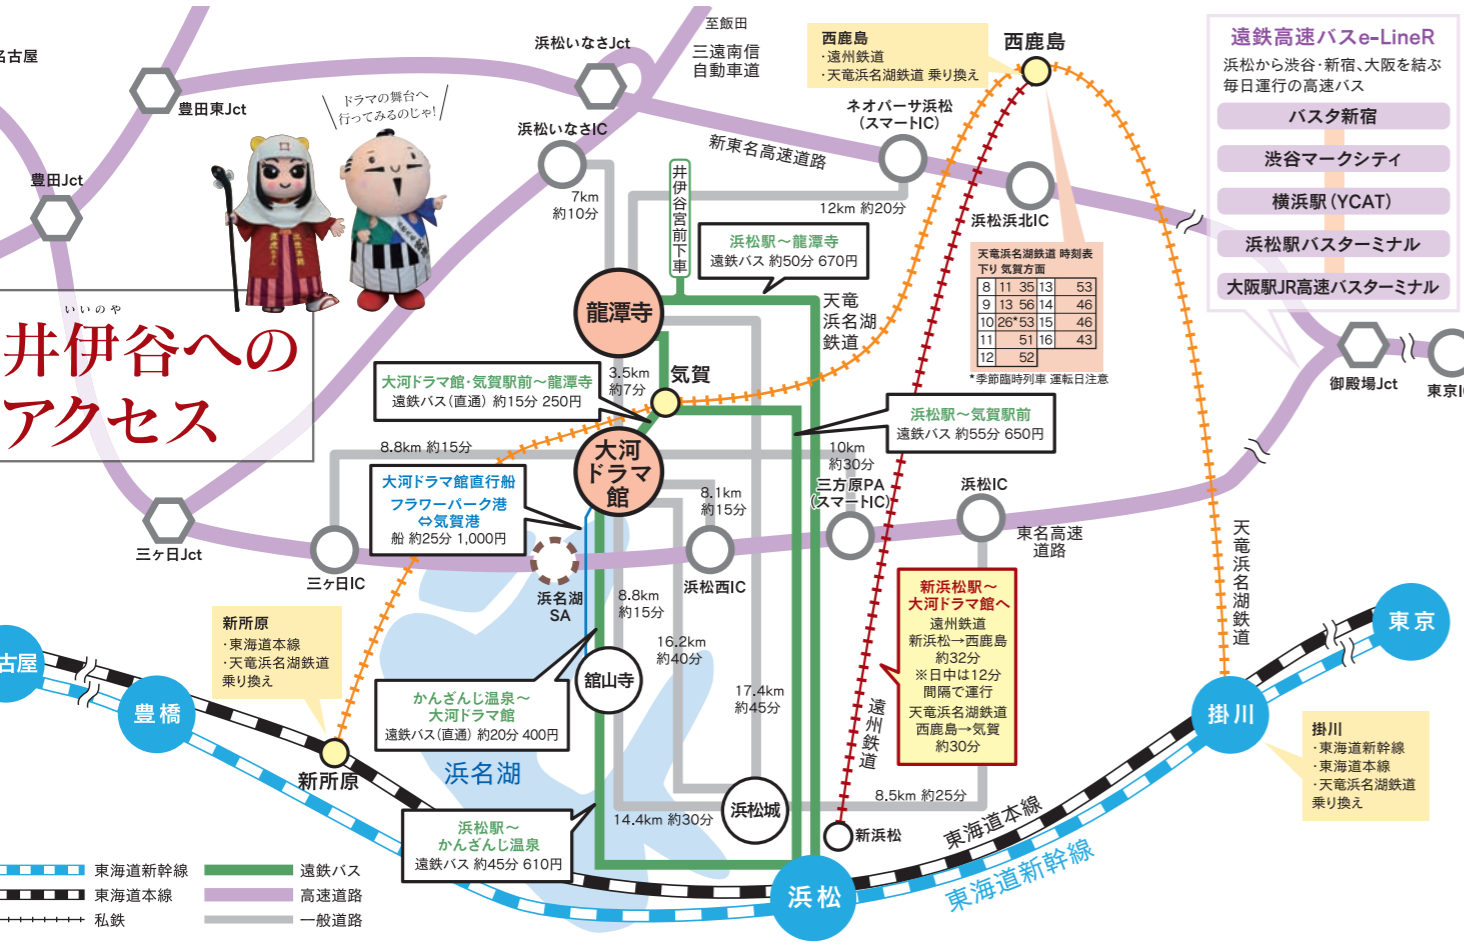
いいのや
井伊谷へのアクセス

ドラマの舞台へ行ってみるのじゃ!

名古屋
豊田東Jct
豊田Jct
浜松いなさJct
至飯田
三遠南信自動車道
浜松いなさIC
7km 約10分
新東名高速道路
ネオパーサ浜松(スマートIC)
12km 約20分
浜松浜北IC
西鹿島
西鹿島
・遠州鉄道
・天竜浜名湖鉄道 乗り換え

遠鉄高速バスe-LineR
浜松から渋谷・新宿、大阪を結ぶ毎日運行の高速バス
バスタ新宿
渋谷マークシティ
横浜駅(YCAT)
浜松駅バスターミナル
大阪駅JR高速バスターミナル

井伊谷宮前下車
浜松駅～龍潭寺
遠鉄バス 約50分 670円
龍潭寺
天竜浜名湖鉄道
3.5km 約7分
気賀

天竜浜名湖鉄道 時刻表
下り 気賀方面
| 8 | 11 | 35 | 13 | 53 |
|---|---|---|---|---|
| 9 | 13 | 56 | 14 | 46 |
| 10 | 26* | 53 | 15 | 46 |
| 11 | | 51 | 16 | 43 |
| 12 | | 52 | | |
*季節臨時列車 運転日注意

御殿場Jct
東京I

大河ドラマ館・気賀駅前～龍潭寺
遠鉄バス(直通) 約15分 250円
8.8km 約15分
浜松駅～気賀駅前
遠鉄バス 約55分 650円
大河ドラマ館
10km 約30分
三方原PA(スマートIC)
浜松IC
東名高速道路
大河ドラマ館直行船
フラワーパーク港⇔気賀港
船 約25分 1,000円
8.1km 約15分
三ヶ日Jct
三ヶ日IC
浜名湖SA
浜松西IC
8.8km 約15分
16.2km 約40分
新浜松駅～大河ドラマ館へ
遠州鉄道
新浜松→西鹿島
約32分
※日中は12分間隔で運行
天竜浜名湖鉄道
西鹿島→気賀
約30分
天竜浜名湖鉄道
東京
新所原
・東海道本線
・天竜浜名湖鉄道
乗り換え
名古屋
豊橋
館山寺
17.4km 約45分
遠州鉄道
かんざんじ温泉～大河ドラマ館
遠鉄バス(直通) 約20分 400円
新所原
浜名湖
掛川
掛川
・東海道新幹線
・東海道本線
・天竜浜名湖鉄道
乗り換え
浜松城
8.5km 約25分
14.4km 約30分
新浜松
浜松駅～かんざんじ温泉
遠鉄バス 約45分 610円
東海道本線
東海道新幹線
浜松
東海道新幹線
東海道本線
私鉄
遠鉄バス
高速道路
一般道路